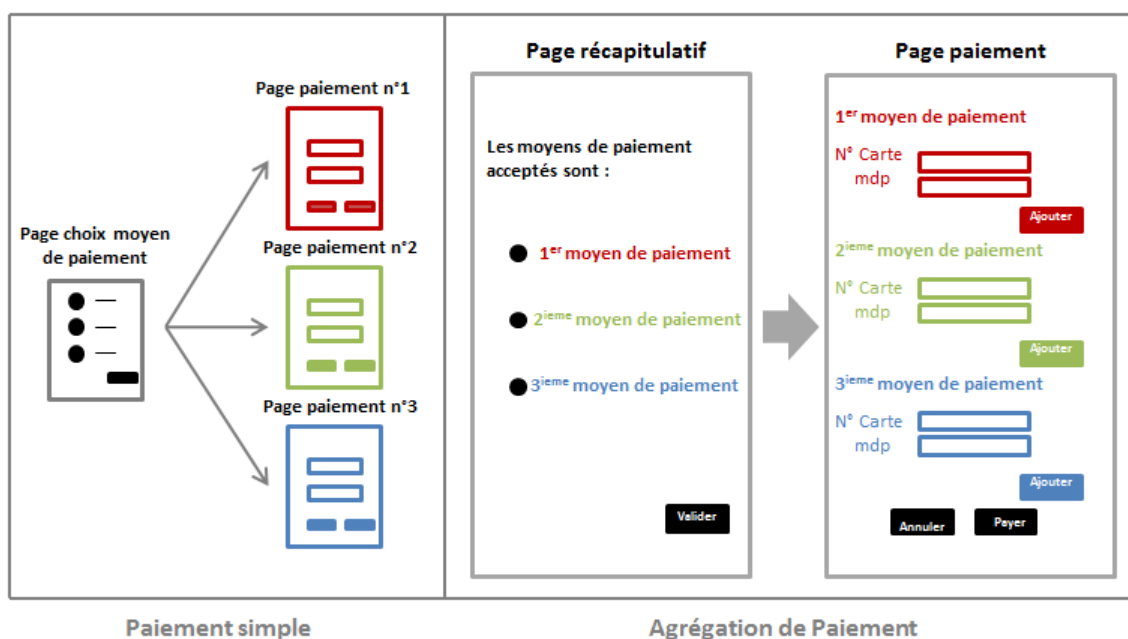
Page paiement n°1

Page choix moyen de paiement

Page paiement n°2

Page paiement n°3

Paiement simple

Page récapitulatif

Les moyens de paiement acceptés sont :

$1^{er}$ moyen de paiement

$2^{ieme}$ moyen de paiement

$3^{ieme}$ moyen de paiement

Valider

Page paiement

$1^{er}$ moyen de paiement

N° Carte
mdp

Ajouter

$2^{ieme}$ moyen de paiement

N° Carte
mdp

Ajouter

$3^{ieme}$ moyen de paiement

N° Carte
mdp

Ajouter

Annuler

Payer

Agrégation de Paiement